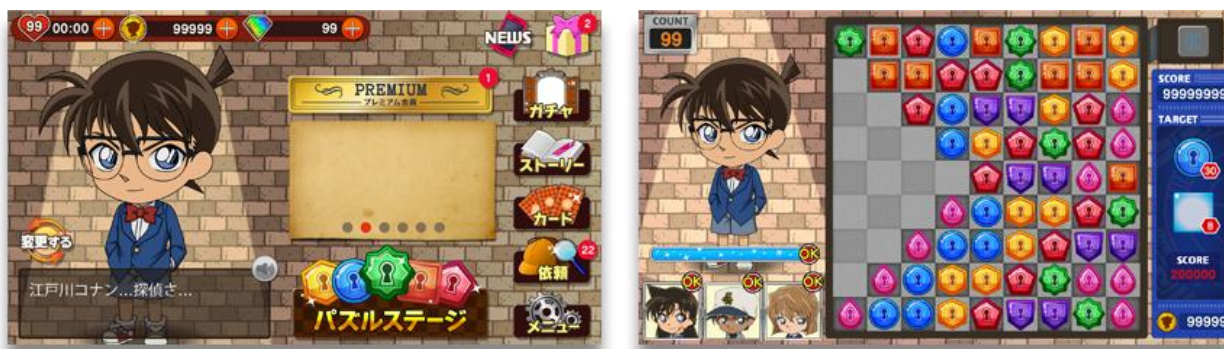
99 00:00 99999 99
NEWS
2
PREMIUM
プレミアム会員
1
ガチャ
ストーリー
カード
22
依頼
メニュー
変更する
江戸川コナン…探偵さ…
パズルステージ

COUNT
99
SCORE
9999999
TARGET
30
0
SCORE
200000
OK
OK
OK
OK
9999